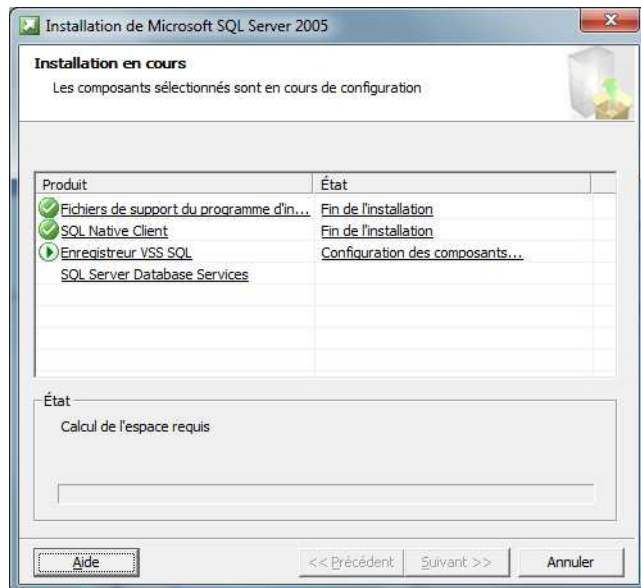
Installation de Microsoft SQL Server 2005

Installation en cours

Les composants sélectionnés sont en cours de configuration

| Produit | État |
|---|---|
| Fichiers de support du programme d'in... | Fin de l'installation |
| SQL Native Client | Fin de l'installation |
| Enregistreur VSS SQL | Configuration des composants... |
| SQL Server Database Services | |

État

Calcul de l'espace requis

Aide

<< Précédent

Suivant >>

Annuler